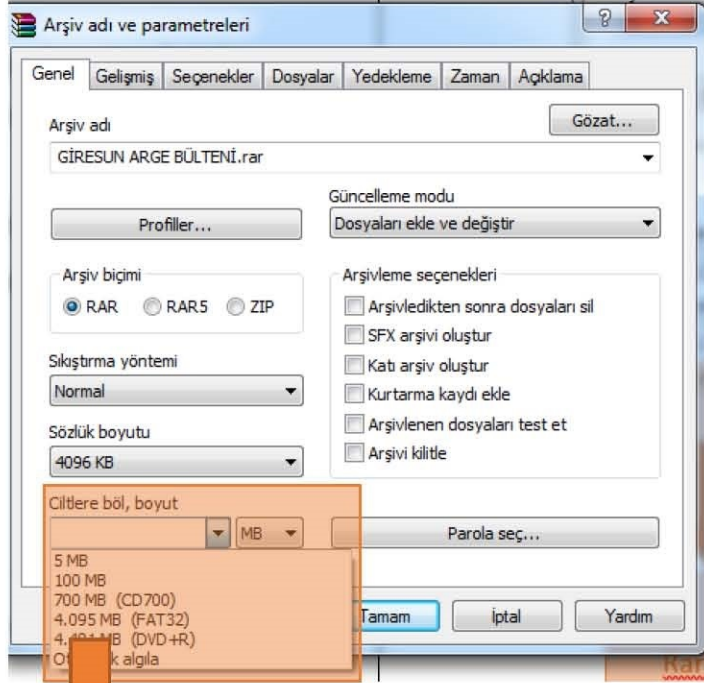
Arşiv adı ve parametreleri

? X

Genel | Gelişmiş | Seçenekler | Dosyalar | Yedekleme | Zaman | Açıklama

Arşiv adı

Gözat...

GİRESUN ARGE BÜLTENİ.rar

Güncelleme modu

Profiller...

Dosyaları ekle ve değiştir

Arşiv biçimi

RAR RAR5 ZIP

Arşivleme seçenekleri

Arşivledikten sonra dosyaları sil

SFX arşivi oluştur

Katı arşiv oluştur

Kurtarma kaydı ekle

Arşivlenen dosyaları test et

Arşivi kilitle

Sıkıştırma yöntemi

Normal

Sözlük boyutu

4096 KB

Ciltlere böl, boyut

MB

Parola seç...

5 MB
100 MB
700 MB (CD700)
4.095 MB (FAT32)
4.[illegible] MB (DVD+R)
O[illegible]k algıla

Tamam

İptal

Yardım

Rar